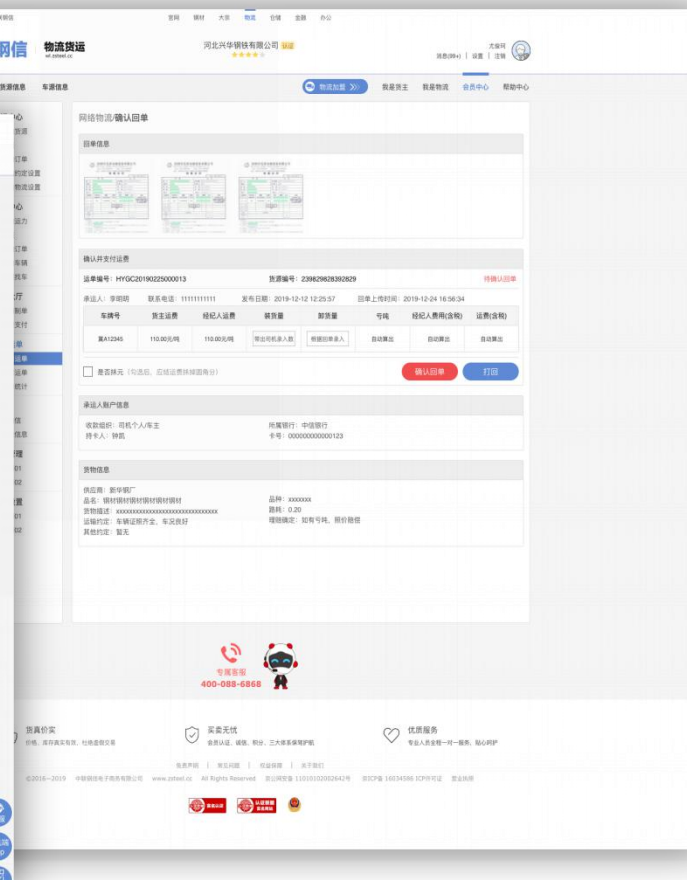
钢信 | 首网 钢材 大宗 物流 仓储 金融 办公

网信 物流货运 wl.zsteel.cc

河北兴华钢铁有限公司 认证 ★★★★☆

尤俊同 消息(99+) | 设置 | 注销

货源信息 车源信息

物流加盟 我是货主 我是物流 会员中心 帮助中心

网络物流/确认回单

回单信息

确认并支付运费

运单编号：HYGC20190225000013 货源编号：239829828392829 待确认回单

承运人：李明明 联系电话：1111111111 发布日期：2019-12-12 12:25:57 回单上传时间：2019-12-24 16:56:34

| 车牌号 | 货主运费 | 经纪人运费 | 装货量 | 卸货量 | 亏吨 | 经纪人费用(含税) | 运费(含税) |
|---|---|---|---|---|---|---|---|
| 冀A12345 | 110.00元/吨 | 110.00元/吨 | 带出司机录入数 | 根据回单录入 | 自动算出 | 自动算出 | 自动算出 |

是否抹元（勾选后，应线运费抹掉圆角分）

确认回单 打印

承运人账户信息

收款组织：司机个人/车主 所属银行：中信银行
持卡人：钟凯 卡号：000000000000123

货物信息

供应商：新华钢厂
品名：钢材钢材钢材钢材钢材 品种：xxxxxxx
货物描述：xxxxxxxxxxxxxxxxxxxxxxxxxxxxxxxx 路耗：0.20
运输约定：车辆证照齐全、车况良好 理赔确定：如有亏吨，照价赔偿
其他约定：暂无

专属客服
400-088-6868

货真价实
价格、库存真实有效，价格透明交易

买卖无忧
会员认证、诚信、积分，三大体系保障护航

优质服务
专业人员全程一对一服务，贴心呵护

免责声明 | 常见问题 | 权益保障 | 关于我们

©2016—2019 中联钢信电子商务有限公司 www.zsteel.cc All Rights Reserved 京公网安备 11010102002642号 京ICP备 16034586 ICP许可证 营业执照